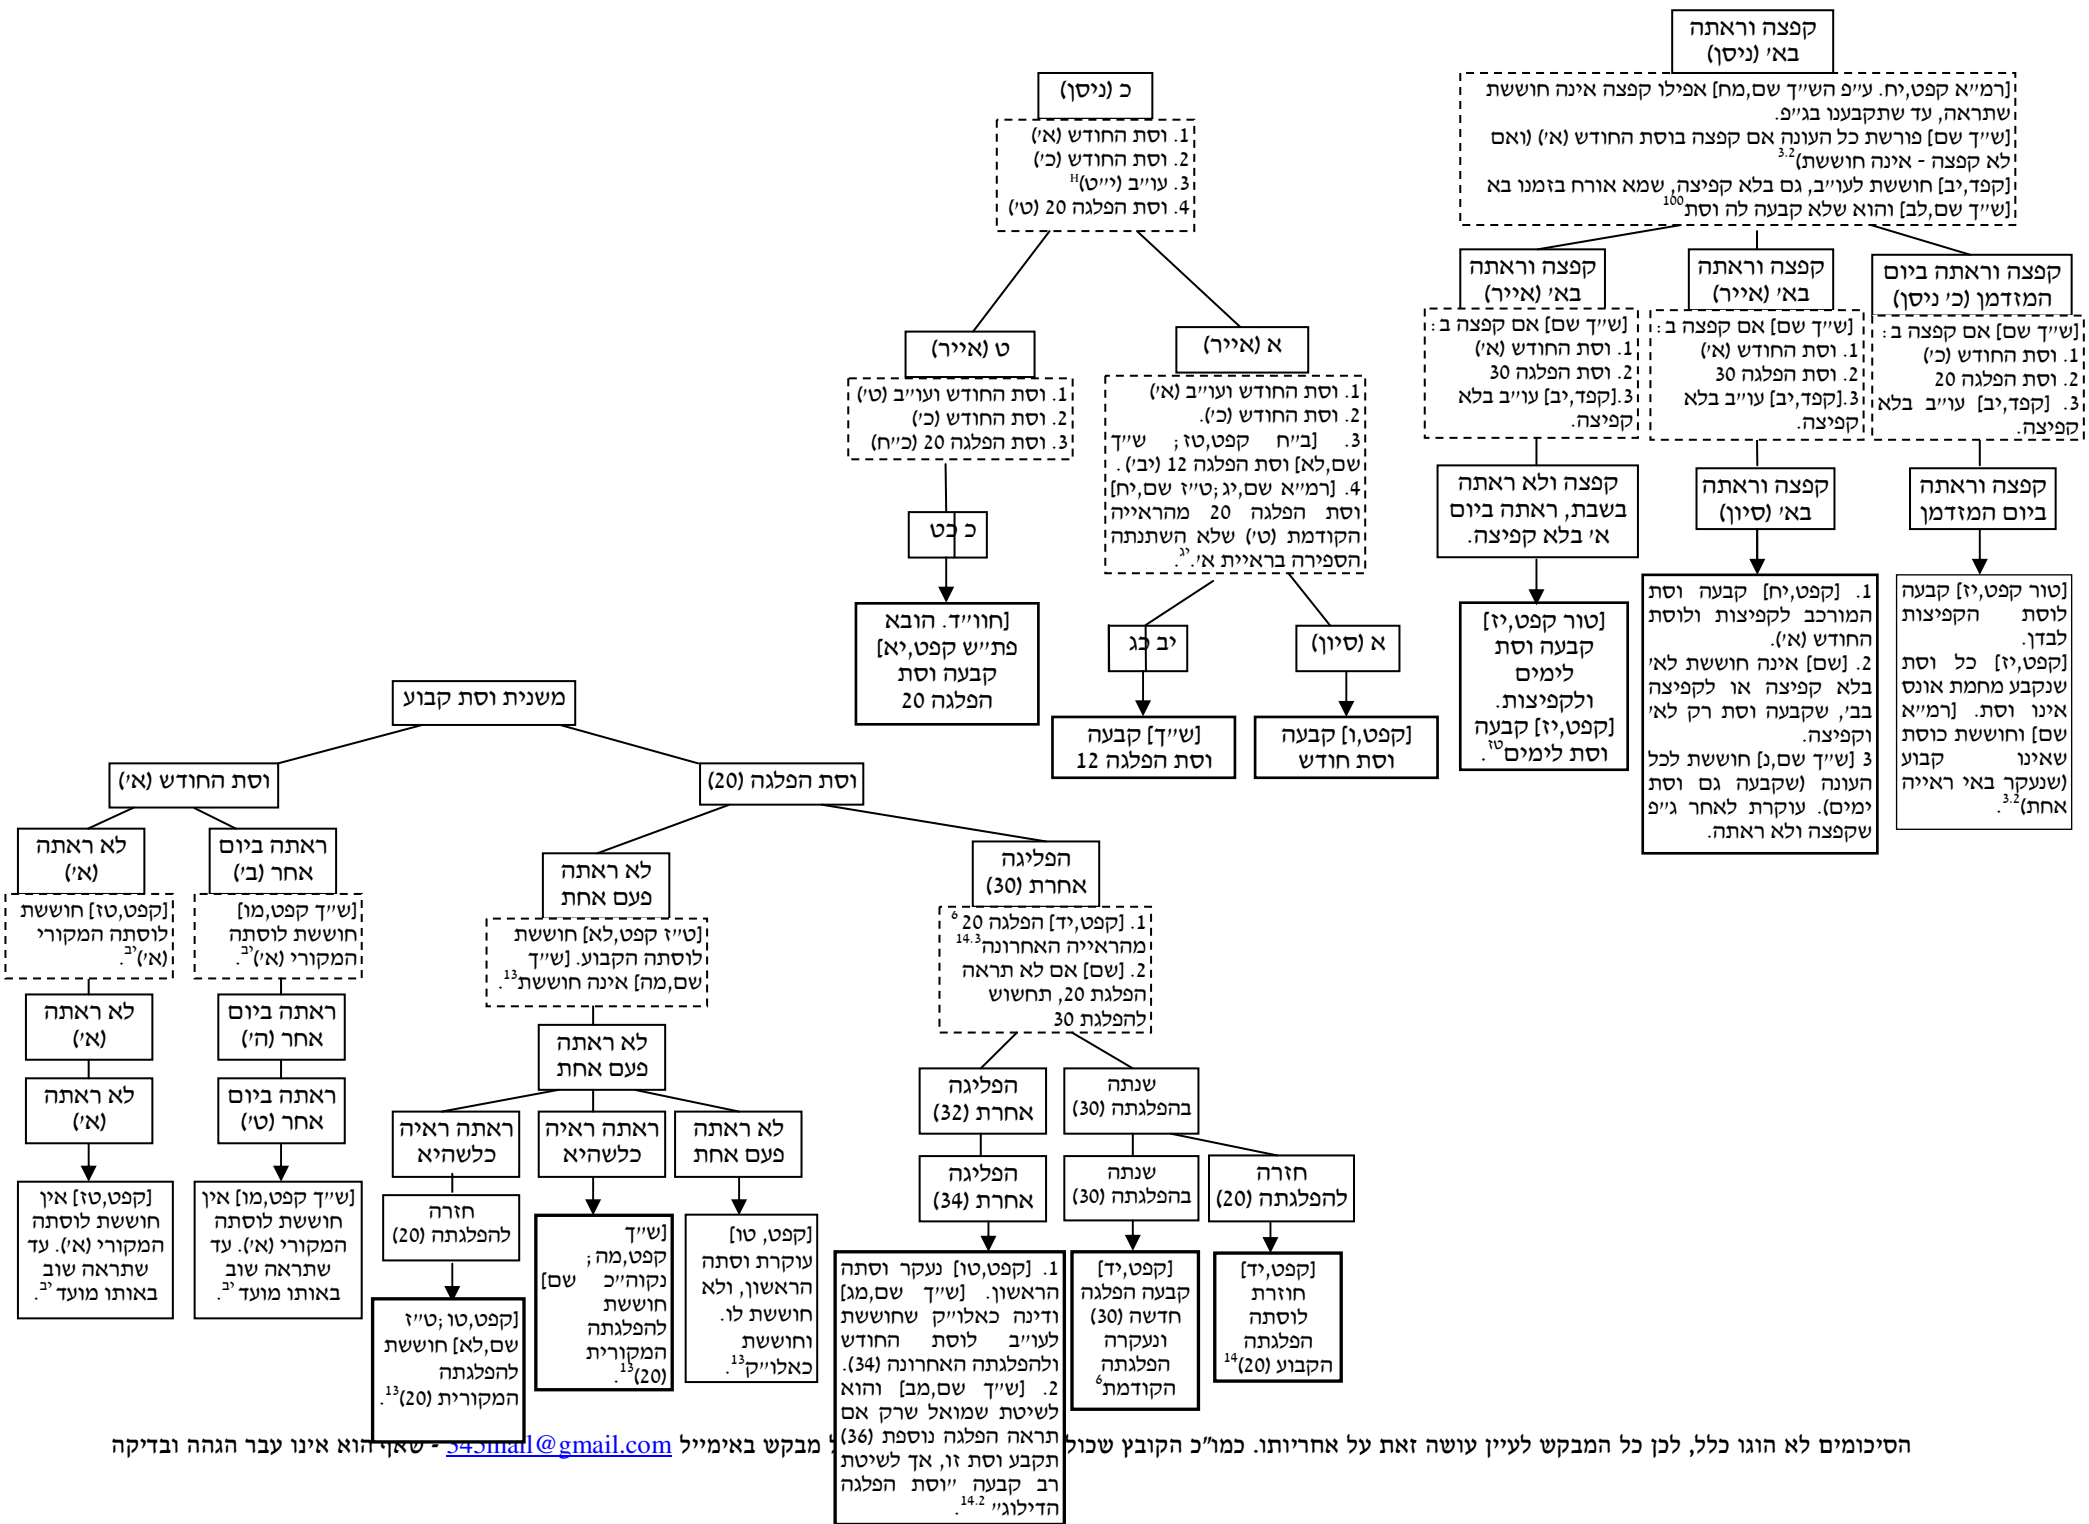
קפצה וראתה
בא' (ניסן)

[רמ"א קפט,יח. ע"פ הש"ך שם,מח] אפילו קפצה אינה חוששת שתראה, עד שתקבענו בג"פ.
[ש"ך שם] פורשת כל העונה אם קפצה בוסת החודש (א') (ואם לא קפצה - אינה חוששת)$^{3.2}$
[קפד,יב] חוששת לעו"ב, גם בלא קפיצה, שמא אורח בזמנו בא
[ש"ך שם,לב] והוא שלא קבעה לה וסת$^{100}$

קפצה וראתה באי' (אייר)
[ש"ך שם] אם קפצה ב :
1. וסת החודש (א')
2. וסת הפלגה 30
3.[קפד,יב] עו"ב בלא קפיצה.

קפצה וראתה באי' (אייר)
[ש"ך שם] אם קפצה ב :
1. וסת החודש (א')
2. וסת הפלגה 30
3.[קפד,יב] עו"ב בלא קפיצה.

קפצה וראתה ביום המזמן (כ' ניסן)
[ש"ך שם] אם קפצה ב :
1. וסת החודש (כ')
2. וסת הפלגה 20
3. [קפד,יב] עו"ב בלא קפיצה.

קפצה ולא ראתה בשבת, ראתה ביום א' בלא קפיצה.
[טור קפט,יז] קבעה וסת לימים ולקפיצות. [קפט,יז] קבעה וסת לימים$^{טו}$.

קפצה וראתה בא' (סיון)
1. [קפט,יח] קבעה וסת המורכב לקפיצות ולוסת החודש (א').
2. [שם] אינה חוששת לא' בלא קפיצה או לקפיצה בב', שקבעה וסת רק לא' וקפיצה.
3 [ש"ך שם,נ] חוששת לכל העונה (שקבעה גם וסת ימים). עוקרת לאחר ג"פ שקפצה ולא ראתה.

קפצה וראתה ביום המזדמן
[טור קפט,יז] קבעה לוסת הקפיצות לבדן. [קפט,יז] כל וסת שנקבע מחמת אונס אינו וסת. [רמ"א שם] וחוששת כוסת שאינו קבוע (שנעקר באי ראייה אחת)$^{3.2}$.

כ (ניסן)
1. וסת החודש (א')
2. וסת החודש (כ')
3. עו"ב (י"ט)$^{H}$
4. וסת הפלגה 20 (ט')

ט (אייר)
1. וסת החודש ועו"ב (ט')
2. וסת החודש (כ')
3. וסת הפלגה 20 (כ"ח)

כ כט

[חוו"ד. הובא פת"ש קפט,יא] קבעה וסת הפלגה 20

א (אייר)
1. וסת החודש ועו"ב (א')
2. וסת החודש (כ')
3. [ב"ח קפט,טז; ש"ך שם,לא] וסת הפלגה 12 (יב').
4. [רמ"א שם,יג; ט"ז שם,יח] וסת הפלגה 20 מהראייה הקודמת (ט') שלא השתנתה הספירה בראיית א'.$^{יג}$

יב כג
[ש"ך] קבעה וסת הפלגה 12

א (סיון)
[קפט,ו] קבעה וסת חודש

משנית וסת קבוע

וסת החודש (א')

לא ראתה (א')
[קפט,טז] חוששת לוסתה המקורי (א')$^{יב}$.
לא ראתה (א')
לא ראתה (א')
[קפט,טז] אין חוששת לוסתה המקורי (א'). עד שתראה שוב באותו מועד$^{יב}$.

ראתה ביום אחר (ב')
[ש"ך קפט,מו] חוששת לוסתה המקורי (א')$^{יב}$.
ראתה ביום אחר (ה')
ראתה ביום אחר (ט')
[ש"ך קפט,מו] אין חוששת לוסתה המקורי (א'). עד שתראה שוב באותו מועד$^{יב}$.

וסת הפלגה (20)

לא ראתה פעם אחת
[ט"ז קפט,לא] חוששת לוסתה הקבוע. [ש"ך שם,מה] אינה חוששת$^{13}$.

לא ראתה פעם אחת

ראתה ראיה כלשהיא
חזרה להפלגתה (20)
[קפט,י; ט"ז שם,לא] חוששת להפלגתה המקורית (20)$^{13}$.

ראתה ראיה כלשהיא
[ש"ך קפט,מה; נקוה"כ שם] חוששת להפלגתה המקורית (20)$^{13}$.

לא ראתה פעם אחת
[קפט, טו] עוקרת וסתה הראשון, ולא חוששת לו. וחוששת כאלו"ק$^{13}$.

הפליגה אחרת (30)
1. [קפט,יד] הפלגה 20 מהראייה האחרונה$^{6}$ $^{14.3}$
2. [שם] אם לא תראה הפלגת 20, תחשוש להפלגת 30

הפליגה אחרת (32)
הפליגה אחרת (34)
1. [קפט,טו] נעקר וסתה הראשון. [ש"ך שם,מג] ודינה כאלו"ק שחוששת לעו"ב לוסת החודש ולהפלגתה האחרונה (34).
2. [ש"ך שם,מב] והוא לשיטת שמואל שרק אם תראה הפלגה נוספת (36) תקבע וסת זו, אך לשיטת רב קבעה "וסת הפלגה הדילוגי"$^{14.2}$.

שנתה בהפלגתה (30)
שנתה בהפלגתה (30)
[קפט,יד] קבעה הפלגה חדשה (30) ונעקרה הפלגתה הקודמת$^{6}$

חזרה להפלגתה (20)
[קפט,יד] חוזרת לוסתה הפלגתה הקבוע (20)$^{14}$

הסיכומים לא הוגו כלל, לכן כל המבקש לעיין עושה זאת על אחריותו. כמו"כ הקובץ שכול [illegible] מבקש באימייל 545mail@gmail.com - שאף הוא אינו עבר הגהה ובדיקה